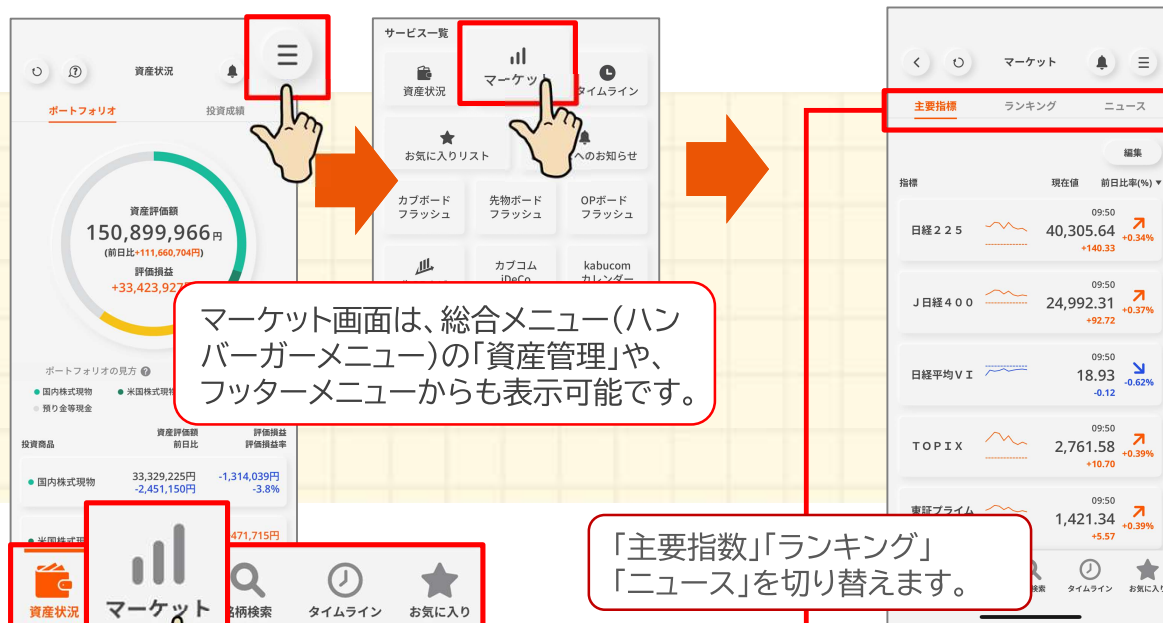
資産状況

ポートフォリオ　投資成績

資産評価額
150,899,966円
(前日比+111,660,704円)
評価損益
+33,423,92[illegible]

ポートフォリオの見方
● 国内株式現物　● 米国株式現物
● 預り金等現金

投資商品　資産評価額 前日比　評価損益 評価損益率
● 国内株式現物　33,329,225円 -2,451,150円　-1,314,039円 -3.8%
● 米国株式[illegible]　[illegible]471,715円

資産状況　マーケット　銘柄検索　タイムライン　お気に入り

サービス一覧
資産状況　マーケット　タイムライン
お気に入りリスト　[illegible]へのお知らせ
カブボード フラッシュ　先物ボード フラッシュ　OPボード フラッシュ
カブコム iDeCo　kabucom カレンダー

マーケット画面は、総合メニュー(ハンバーガーメニュー)の「資産管理」や、フッターメニューからも表示可能です。

マーケット

主要指標　ランキング　ニュース

編集

指標　現在値　前日比率(%)

日経225　09:50　40,305.64　+140.33　+0.34%
J日経400　09:50　24,992.31　+92.72　+0.37%
日経平均VI　09:50　18.93　-0.12　-0.62%
TOPIX　09:50　2,761.58　+10.70　+0.39%
東証プライム　09:50　1,421.34　+5.57　+0.39%

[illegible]検索　タイムライン　お気に入り

「主要指数」「ランキング」
「ニュース」を切り替えます。